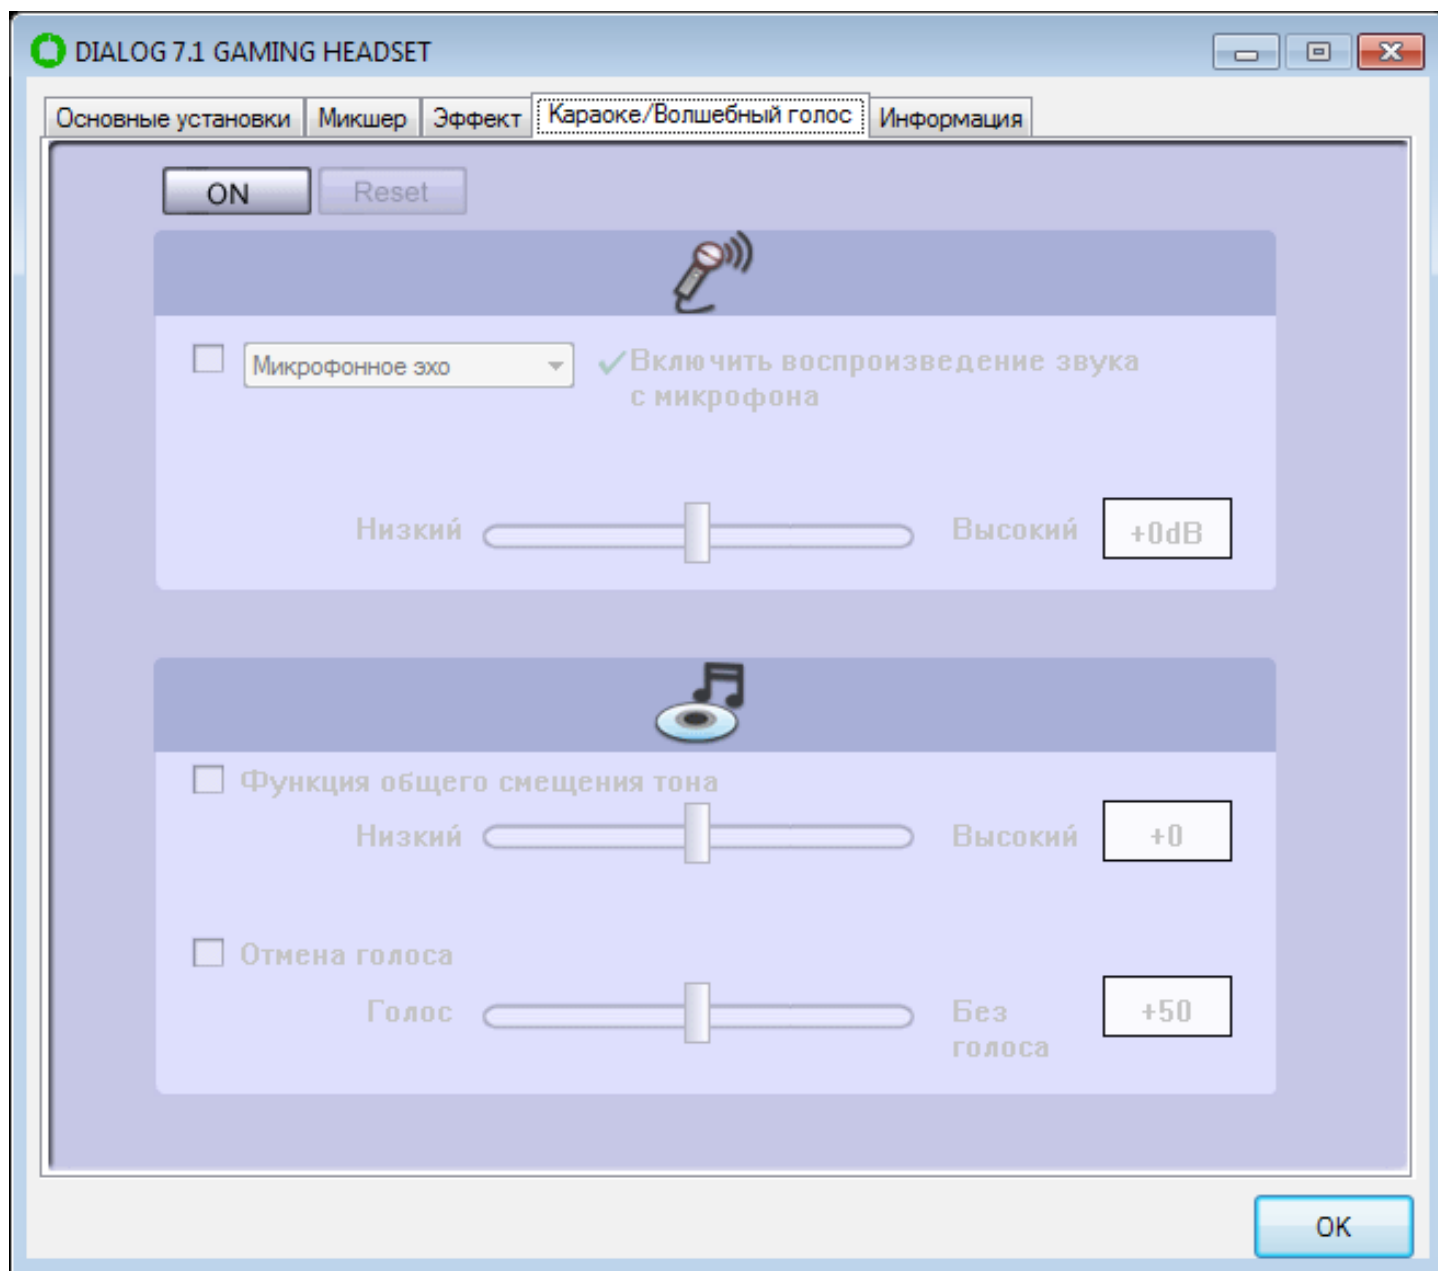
DIALOG 7.1 GAMING HEADSET

Основные установки | Микшер | Эффект | Караоке/Волшебный голос | Информация

ON Reset

Микрофонное эхо

Включить воспроизведение звука с микрофона

Низкий Высокий +0dB

Функция общего смещения тона

Низкий Высокий +0

Отмена голоса

Голос Без голоса +50

OK